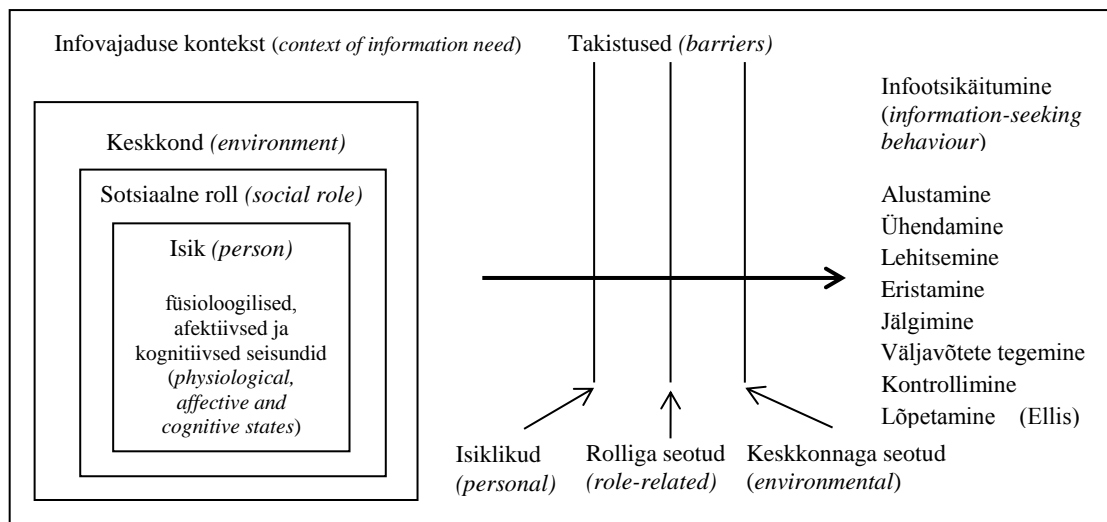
Infovajaduse kontekst (*context of information need*)

Keskkond *(environment)*

Sotsiaalne roll *(social role)*

Isik *(person)*

füsioloogilised, afektiivsed ja kognitiivsed seisundid (*physiological, affective and cognitive states*)

Takistused *(barriers)*

Isiklikud *(personal)*

Rolliga seotud *(role-related)*

Keskkonnaga seotud (*environmental*)

Infootsikäitumine (*information-seeking behaviour*)

Alustamine
Ühendamine
Lehitsemine
Eristamine
Jälgimine
Väljavõtete tegemine
Kontrollimine
Lõpetamine (Ellis)